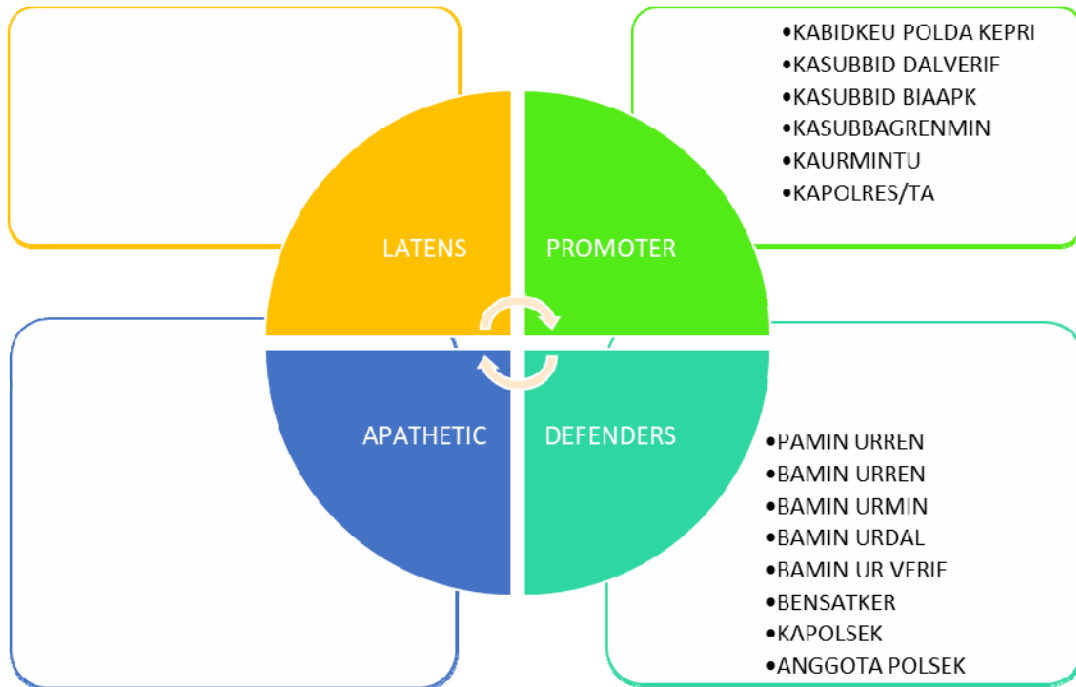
•KABIDKEU POLDA KEPRI
•KASUBBID DALVERIF
•KASUBBID BIAAPK
•KASUBBAGRENMIN
•KAURMINTU
•KAPOLRES/TA

LATENS

PROMOTER

APATHETIC

DEFENDERS

•PAMIN URREN
•BAMIN URREN
•BAMIN URMIN
•BAMIN URDAL
•BAMIN UR VERIF
•BENSATKER
•KAPOLSEK
•ANGGOTA POLSEK